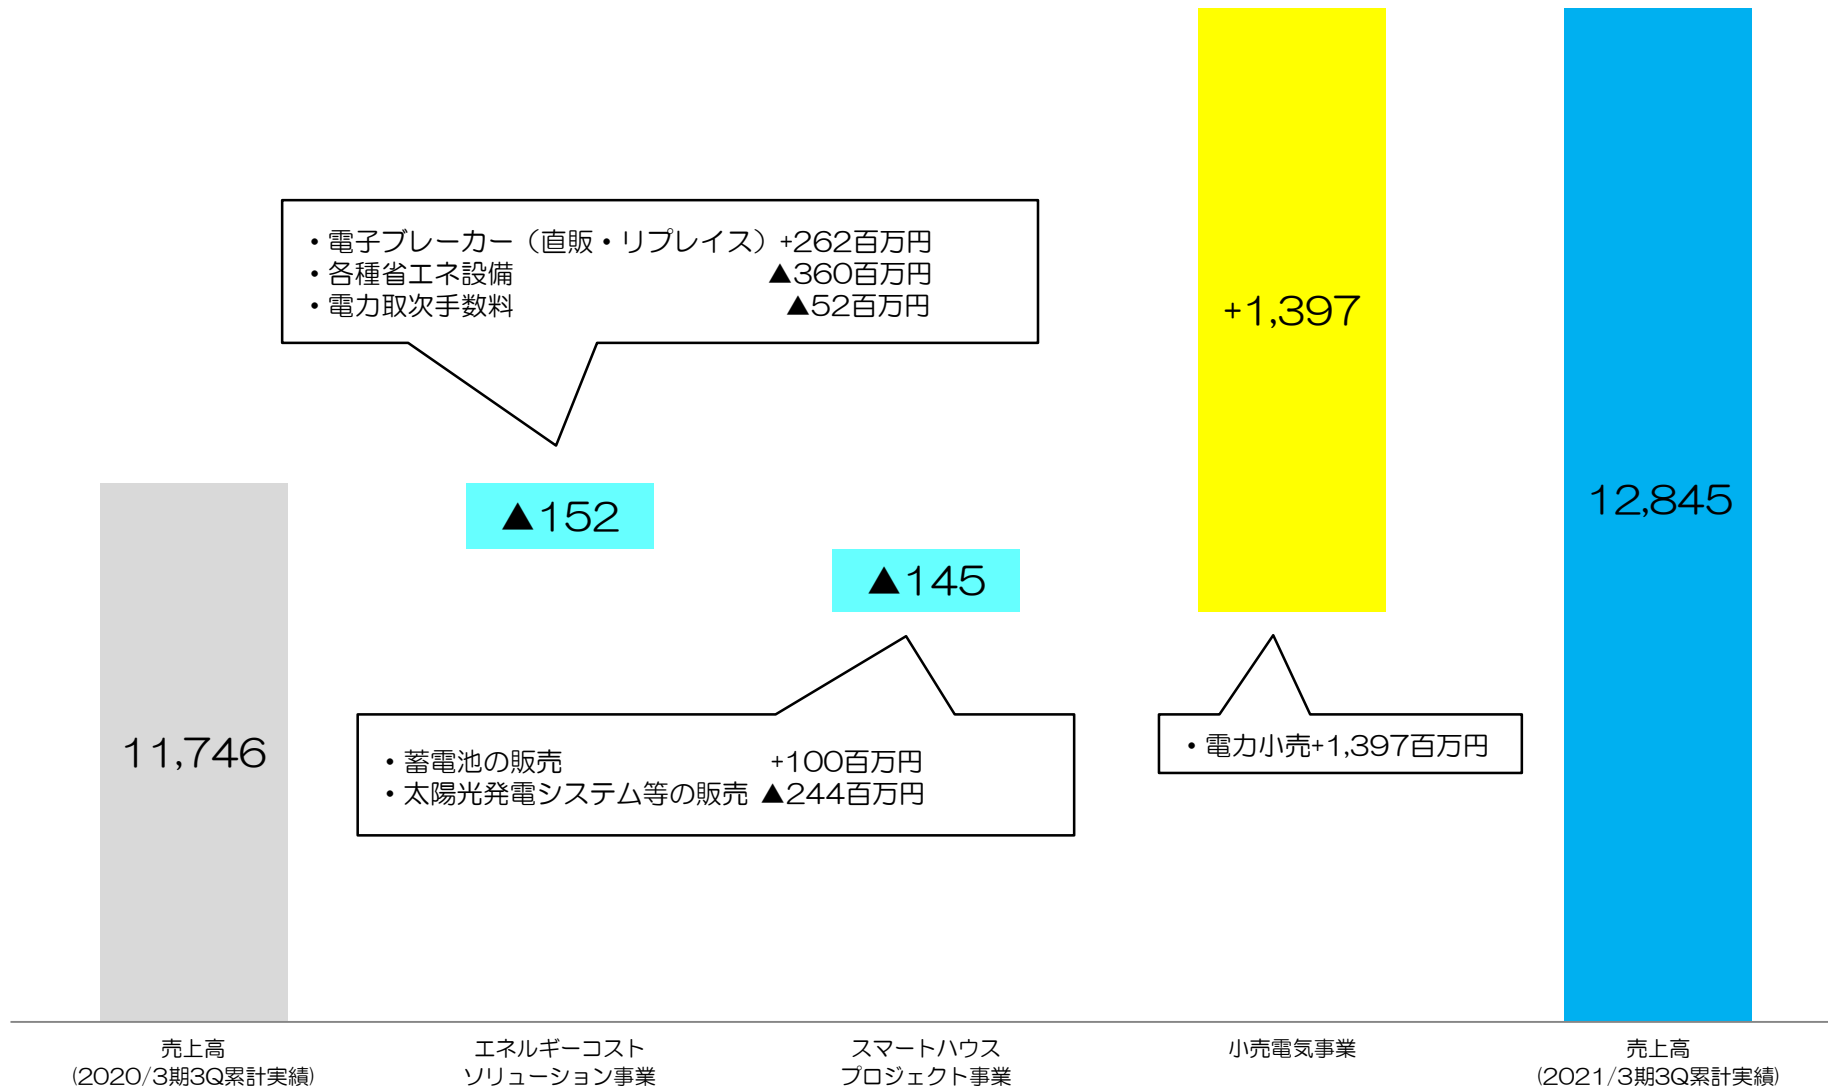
・電子ブレーカー（直販・リプレイス）+262百万円
・各種省エネ設備 ▲360百万円
・電力取次手数料 ▲52百万円

+1,397

12,845

▲152

▲145

11,746

・蓄電池の販売 +100百万円
・太陽光発電システム等の販売 ▲244百万円

・電力小売+1,397百万円

売上高
(2020/3期3Q累計実績)

エネルギーコスト
ソリューション事業

スマートハウス
プロジェクト事業

小売電気事業

売上高
(2021/3期3Q累計実績)